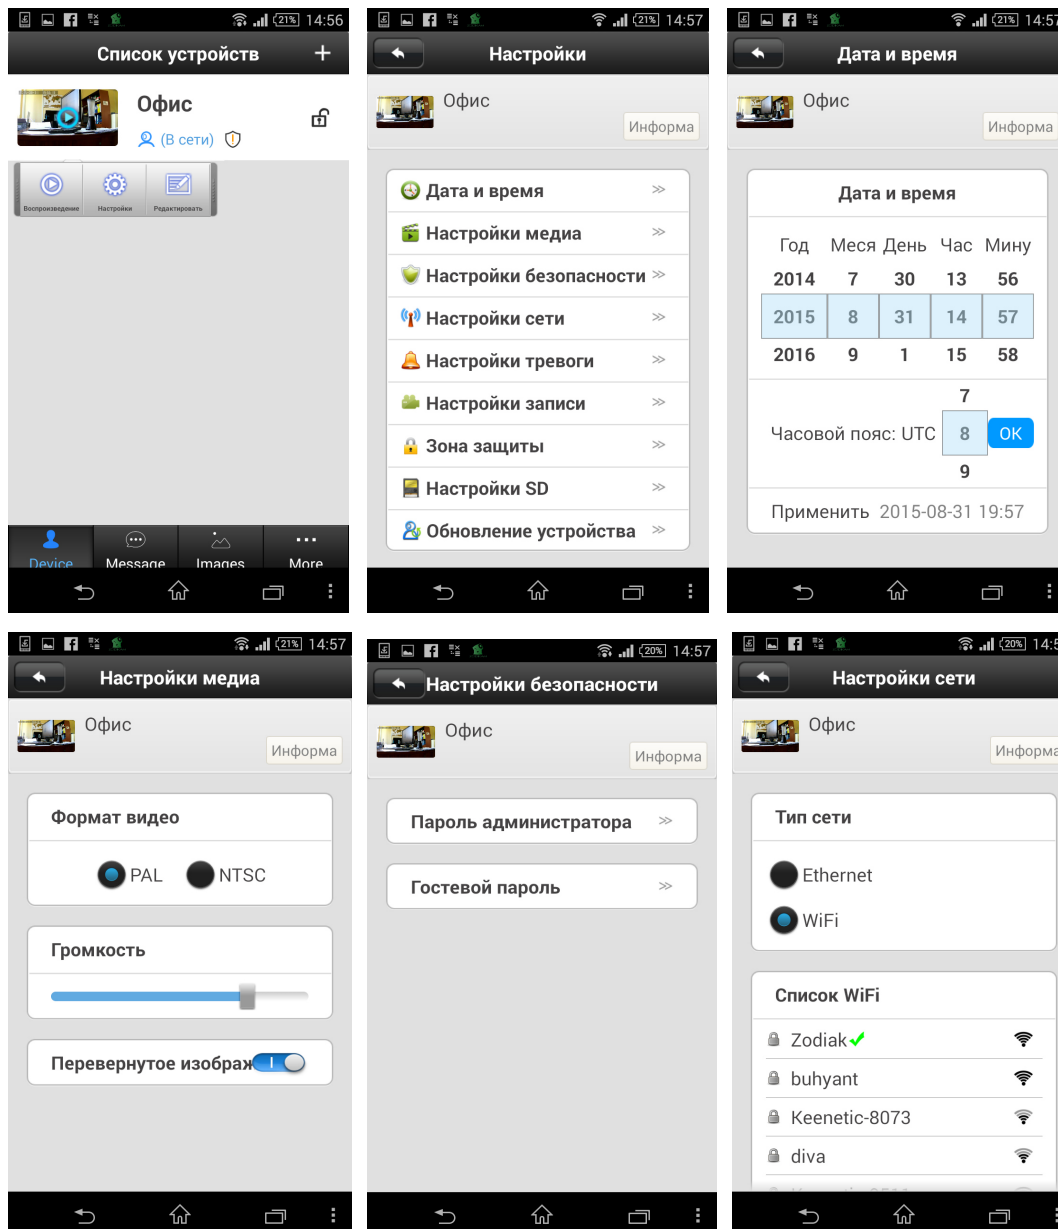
21% 14:56

Список устройств +

Офис

(В сети)

Воспроизведение Настройки Редактировать

Device Message Images More

21% 14:57

Настройки

Офис

Информа

Дата и время

Настройки медиа

Настройки безопасности

Настройки сети

Настройки тревоги

Настройки записи

Зона защиты

Настройки SD

Обновление устройства

21% 14:57

Дата и время

Офис

Информа

Дата и время

| Год | Меся | День | Час | Мину |
|---|---|---|---|---|
| 2014 | 7 | 30 | 13 | 56 |
| 2015 | 8 | 31 | 14 | 57 |
| 2016 | 9 | 1 | 15 | 58 |

7

Часовой пояс: UTC 8 OK

9

Применить 2015-08-31 19:57

21% 14:57

Настройки медиа

Офис

Информа

Формат видео

PAL NTSC

Громкость

Перевернутое изображ

20% 14:57

Настройки безопасности

Офис

Информа

Пароль администратора

Гостевой пароль

20% 14:5

Настройки сети

Офис

Информа

Тип сети

Ethernet

WiFi

Список WiFi

Zodiak

buhyant

Keenetic-8073

diva